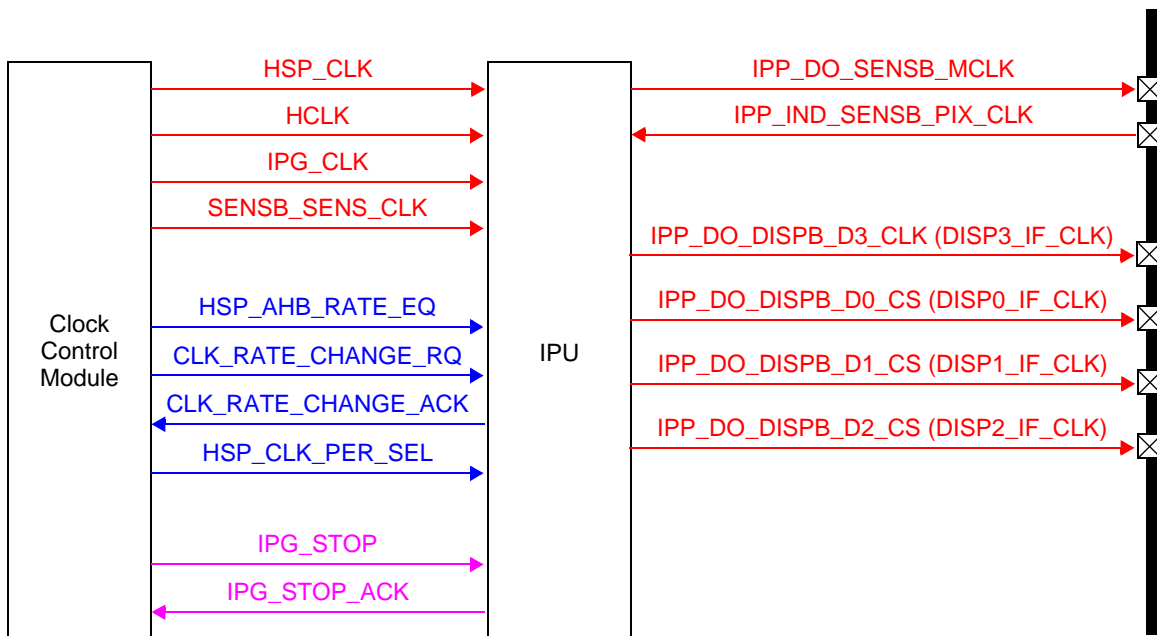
Clock Control Module

HSP_CLK
HCLK
IPG_CLK
SENSB_SENS_CLK
HSP_AHB_RATE_EQ
CLK_RATE_CHANGE_RQ
CLK_RATE_CHANGE_ACK
HSP_CLK_PER_SEL
IPG_STOP
IPG_STOP_ACK

IPU

IPP_DO_SENSB_MCLK
IPP_IND_SENSB_PIX_CLK
IPP_DO_DISPB_D3_CLK (DISP3_IF_CLK)
IPP_DO_DISPB_D0_CS (DISP0_IF_CLK)
IPP_DO_DISPB_D1_CS (DISP1_IF_CLK)
IPP_DO_DISPB_D2_CS (DISP2_IF_CLK)